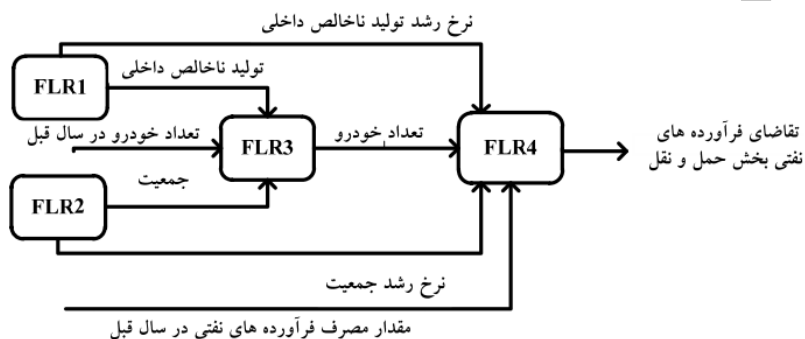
نرخ رشد تولید ناخالص داخلی

FLR1

تولید ناخالص داخلی

تعداد خودرو در سال قبل

FLR3

تعداد خودرو

FLR4

تقاضای فرآورده های نفتی بخش حمل و نقل

جمعیت

FLR2

نرخ رشد جمعیت

مقدار مصرف فرآورده های نفتی در سال قبل